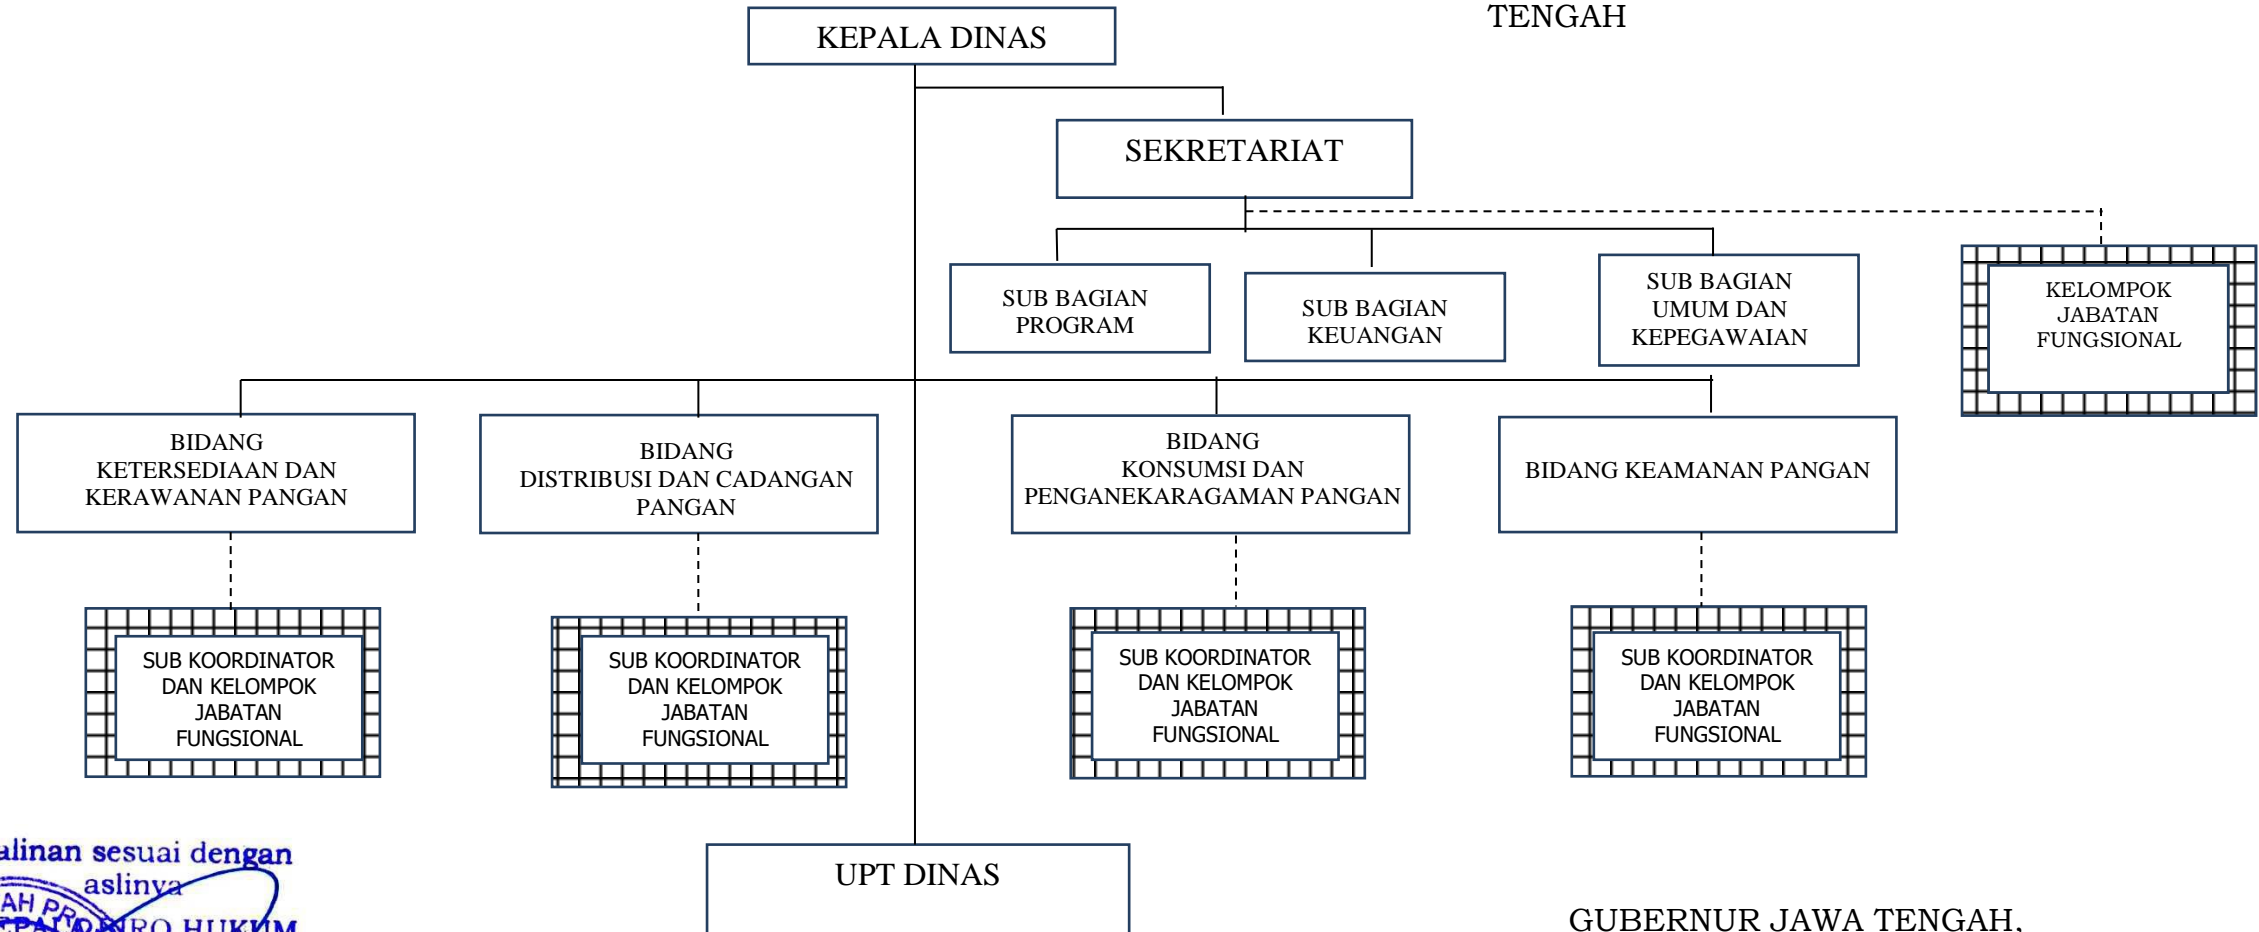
TENGAH

KEPALA DINAS

SEKRETARIAT

SUB BAGIAN PROGRAM

SUB BAGIAN KEUANGAN

SUB BAGIAN UMUM DAN KEPEGAWAIAN

KELOMPOK JABATAN FUNGSIONAL

BIDANG KETERSEDIAAN DAN KERAWANAN PANGAN

BIDANG DISTRIBUSI DAN CADANGAN PANGAN

BIDANG KONSUMSI DAN PENGANEKARAGAMAN PANGAN

BIDANG KEAMANAN PANGAN

SUB KOORDINATOR DAN KELOMPOK JABATAN FUNGSIONAL

SUB KOORDINATOR DAN KELOMPOK JABATAN FUNGSIONAL

SUB KOORDINATOR DAN KELOMPOK JABATAN FUNGSIONAL

SUB KOORDINATOR DAN KELOMPOK JABATAN FUNGSIONAL

alinan sesuai dengan aslinya
AH PR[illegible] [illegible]RO HUKUM

UPT DINAS

GUBERNUR JAWA TENGAH,